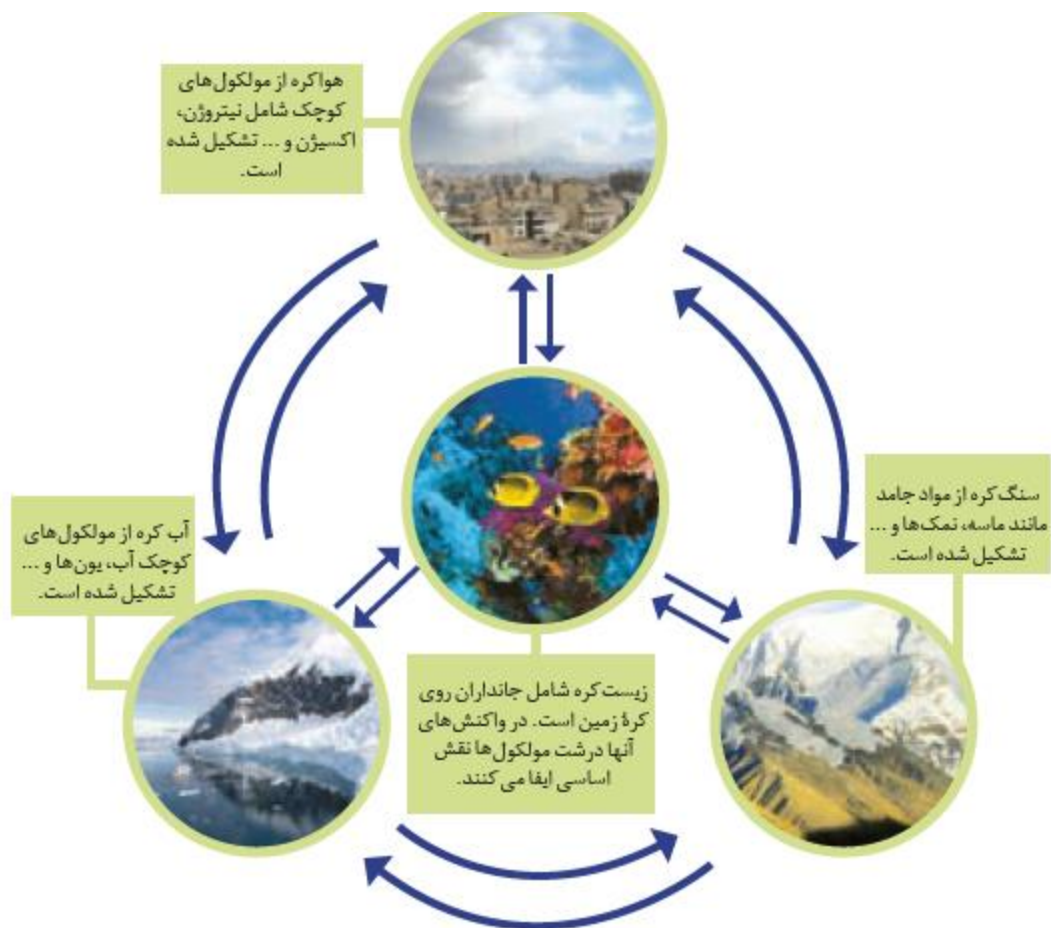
هواکره از مولکول‌های کوچک شامل نیتروژن، اکسیژن و ... تشکیل شده است.

آب کره از مولکول‌های کوچک آب، یون‌ها و ... تشکیل شده است.

سنگ کره از مواد جامد مانند ماسه، نمک‌ها و ... تشکیل شده است.

زیست کره شامل جانداران روی کرهٔ زمین است. در واکنش‌های آنها درشت مولکول‌ها نقش اساسی ایفا می کنند.